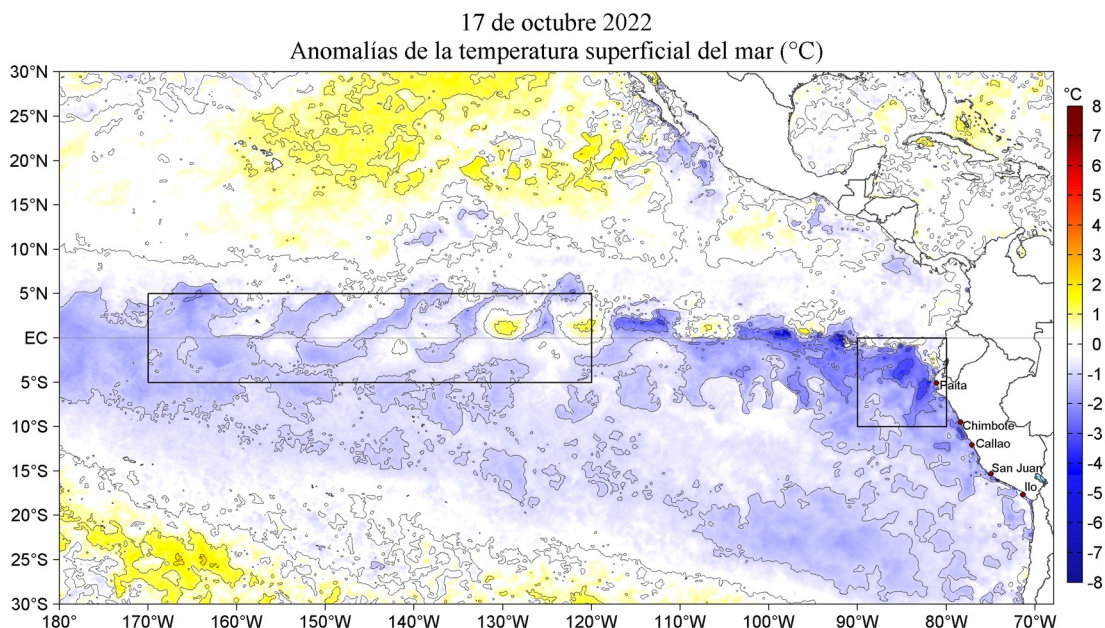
17 de octubre 2022
Anomalías de la temperatura superficial del mar (°C)

30°N
25°N
20°N
15°N
10°N
5°N
EC
5°S
10°S
15°S
20°S
25°S
30°S

180° 170°W 160°W 150°W 140°W 130°W 120°W 110°W 100°W 90°W 80°W 70°W

Paita
Chimbote
Callao
San Juan
Ilo

°C
8
7
6
5
4
3
2
1
0
-1
-2
-3
-4
-5
-6
-7
-8